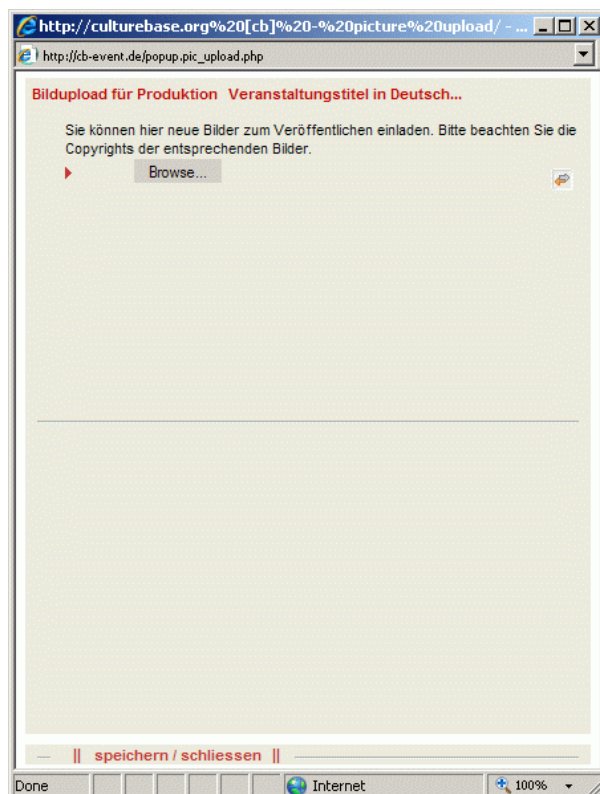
http://culturebase.org%20[cb]%20-%20picture%20upload/ - ...

http://cb-event.de/popup.pic_upload.php

Bildupload für Produktion Veranstaltungstitel in Deutsch...

Sie können hier neue Bilder zum Veröffentlichen einladen. Bitte beachten Sie die Copyrights der entsprechenden Bilder.

Browse...

|| speichern / schliessen ||

Done

Internet

100%